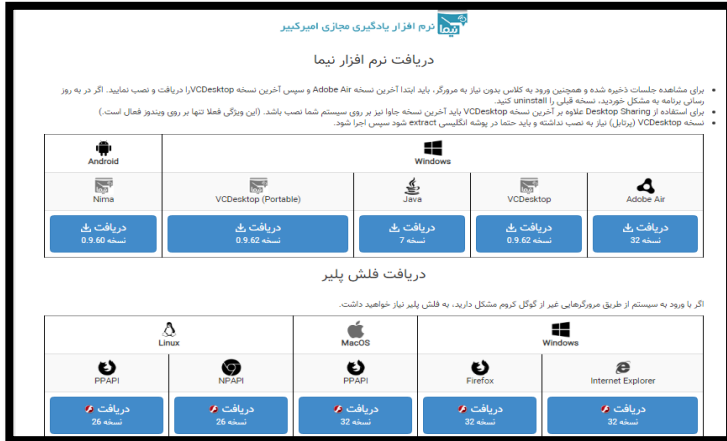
نیما نرم افزار یادگیری مجازی امیرکبیر

دریافت نرم افزار نیما

• برای مشاهده جلسات ذخیره شده و همچنین ورود به کلاس بدون نیاز به مرورگر، باید ابتدا آخرین نسخه Adobe Air و سپس آخرین نسخه VCDesktop را دریافت و نصب نمایید. اگر در به روز رسانی برنامه به مشکل خوردید، نسخه قبلی را uninstall کنید.
• برای استفاده از Desktop Sharing علاوه بر آخرین نسخه VCDesktop باید آخرین نسخه جاوا نیز بر روی سیستم شما نصب باشد. (این ویژگی فعلا تنها بر روی ویندوز فعال است.)
• نسخه VCDesktop (پرتابل) نیاز به نصب نداشته و باید حتما در پوشه انگلیسی extract شود سپس اجرا شود.

| Android | Windows | | | |
|---|---|---|---|---|
| Nima | VCDesktop (Portable) | Java | VCDesktop | Adobe Air |
| دریافت نسخه 0.9.60 | دریافت نسخه 0.9.62 | دریافت نسخه 7 | دریافت نسخه 0.9.62 | دریافت نسخه 32 |

دریافت فلش پلیر

اگر با ورود به سیستم از طریق مرورگرهایی غیر از گوگل کروم مشکل دارید، به فلش پلیر نیاز خواهید داشت.

| Linux | | MacOS | Windows | |
|---|---|---|---|---|
| PPAPI | NPAPI | PPAPI | Firefox | Internet Explorer |
| دریافت نسخه 26 | دریافت نسخه 26 | دریافت نسخه 32 | دریافت نسخه 32 | دریافت نسخه 32 |